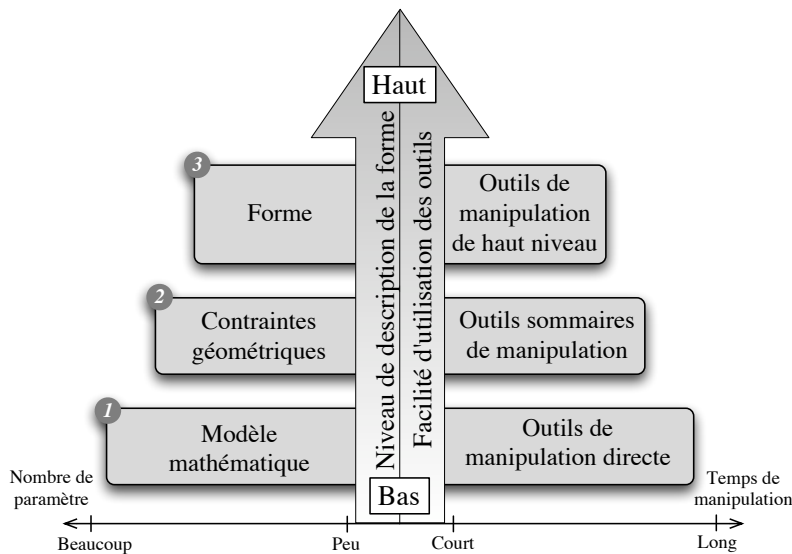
Haut

3 Forme

Outils de manipulation de haut niveau

2 Contraintes géométriques

Outils sommaires de manipulation

1 Modèle mathématique

Outils de manipulation directe

Niveau de description de la forme

Facilité d'utilisation des outils

Bas

Nombre de paramètre

Temps de manipulation

Beaucoup

Peu

Court

Long